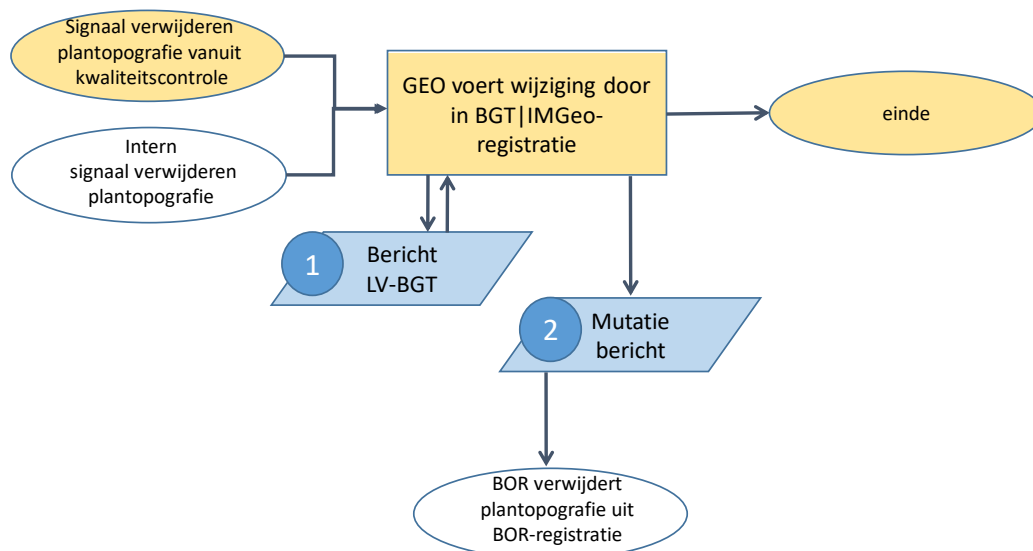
Signaal verwijderen plantopografie vanuit kwaliteitscontrole

Intern signaal verwijderen plantopografie

GEO voert wijziging door in BGT|IMGeo-registratie

einde

1

Bericht LV-BGT

2

Mutatie bericht

BOR verwijdert plantopografie uit BOR-registratie